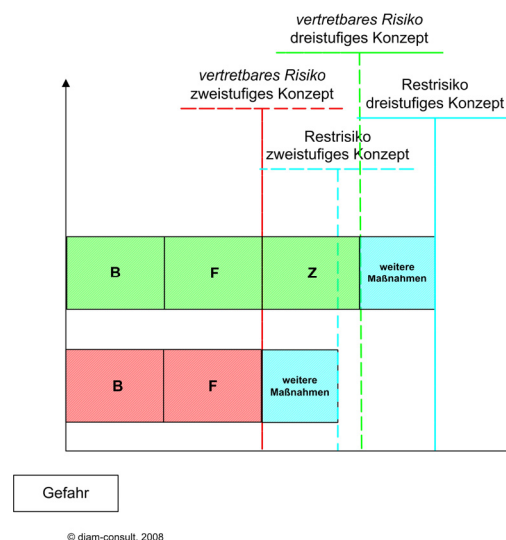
vertretbares Risiko
dreistufiges Konzept

vertretbares Risiko
zweistufiges Konzept

Restrisiko
dreistufiges Konzept

Restrisiko
zweistufiges Konzept

B

F

Z

weitere Maßnahmen

B

F

weitere Maßnahmen

Gefahr

© diam-consult, 2008